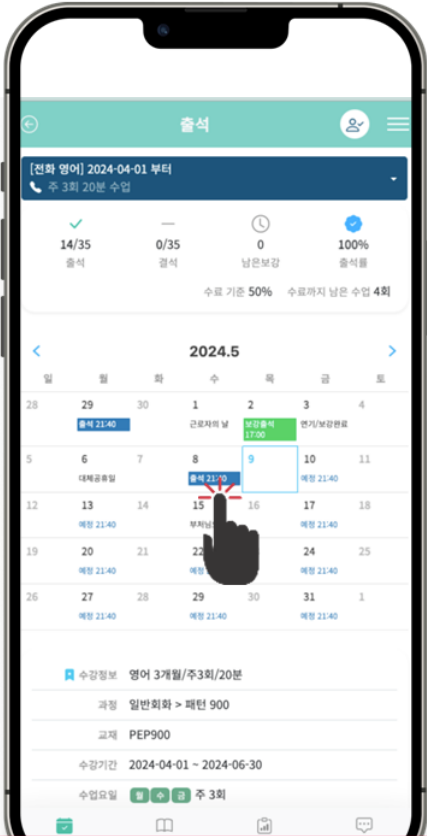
출석

[전화 영어] 2024-04-01 부터
주 3회 20분 수업

14/35
출석

0/35
결석

0
남은보강

100%
출석률

수료 기준 50%  수료까지 남은 수업 4회

2024.5

| 일 | 월 | 화 | 수 | 목 | 금 | 토 |
|---|---|---|---|---|---|---|
| 28 | 29 출석 21:40 | 30 | 1 근로자의 날 | 2 보강출석 17:00 | 3 연기/보강완료 | 4 |
| 5 | 6 대체공휴일 | 7 | 8 출석 21:40 | 9 | 10 예정 21:40 | 11 |
| 12 | 13 예정 21:40 | 14 | 15 부처님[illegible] | 16 | 17 예정 21:40 | 18 |
| 19 | 20 예정 21:40 | 21 | 22 | 23 | 24 예정 21:40 | 25 |
| 26 | 27 예정 21:40 | 28 | 29 예정 21:40 | 30 | 31 예정 21:40 | 1 |

수강정보 영어 3개월/주3회/20분
과정 일반회화 > 패턴 900
교재 PEP900
수강기간 2024-04-01 ~ 2024-06-30
수업요일 월 수 금 주 3회